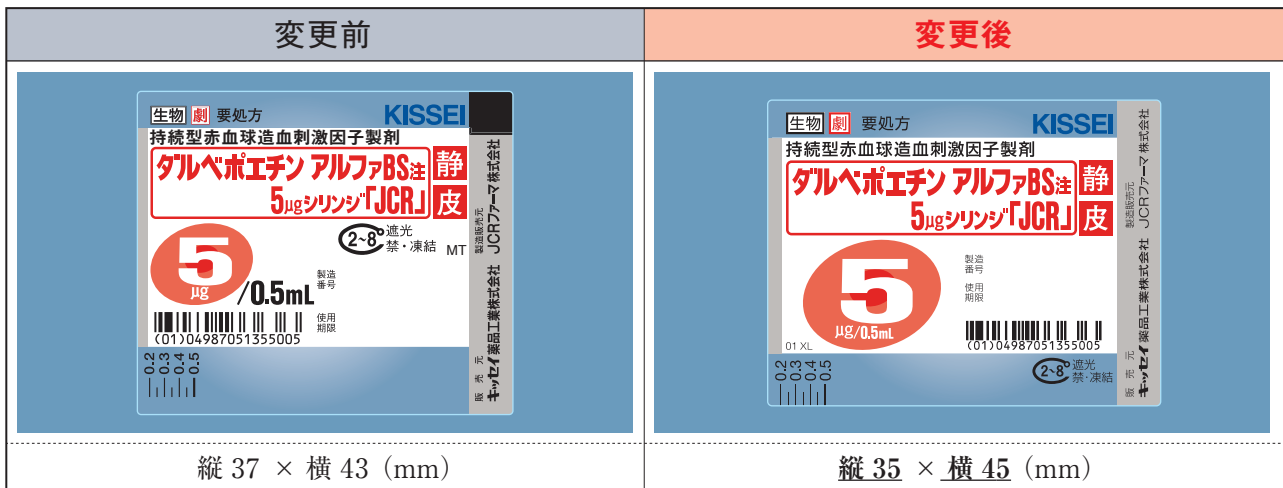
| 変更前 | 変更後 |
|---|---|
| 生物 劇 要処方 KISSEI 持続型赤血球造血刺激因子製剤 ダルベポエチン アルファBS注 5μgシリンジ「JCR」 静 皮 2~8 遮光 禁・凍結 MT 5 μg /0.5mL 製造番号 使用期限 (01)04987051355005 0.2 0.3 0.4 0.5 製造販売元 JCRファーマ株式会社 販売元 キッセイ薬品工業株式会社 | 生物 劇 要処方 KISSEI 持続型赤血球造血刺激因子製剤 ダルベポエチン アルファBS注 5μgシリンジ「JCR」 静 皮 5 μg/0.5mL 製造番号 使用期限 01 XL (01)04987051355005 2~8 遮光 禁・凍結 0.2 0.3 0.4 0.5 製造販売元 JCRファーマ株式会社 販売元 キッセイ薬品工業株式会社 |
| 縦 37 × 横 43 (mm) | 縦 35 × 横 45 (mm) |